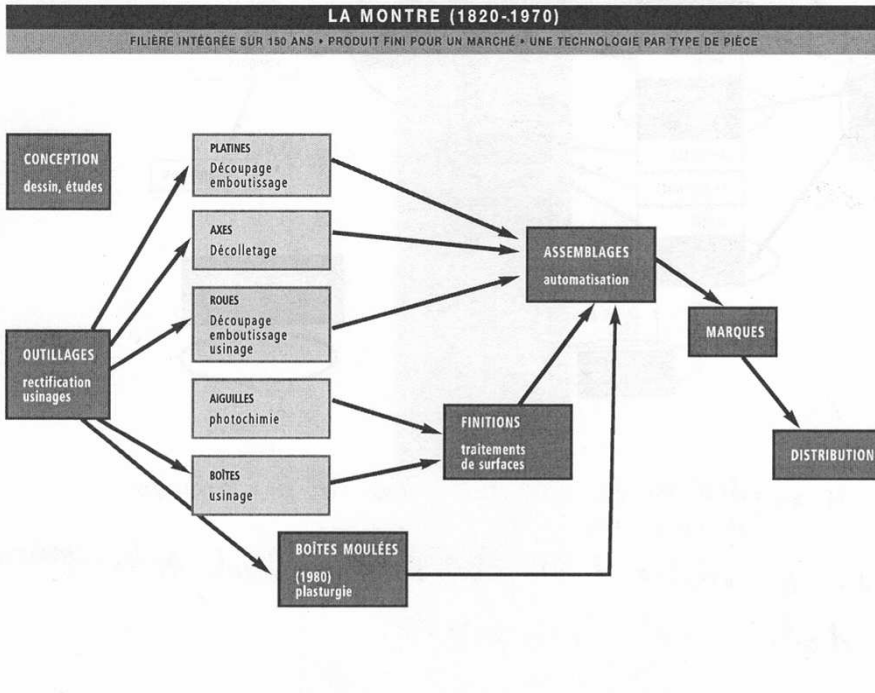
LA MONTRE (1820-1970)

FILIÈRE INTÉGRÉE SUR 150 ANS • PRODUIT FINI POUR UN MARCHÉ • UNE TECHNOLOGIE PAR TYPE DE PIÈCE

CONCEPTION
dessin, études

PLATINES
Découpage
emboutissage

AXES
Décolletage

ROUES
Découpage
emboutissage
usinage

AIGUILLES
photochimie

BOÎTES
usinage

OUTILLAGES
rectification
usinages

ASSEMBLAGES
automatisation

FINITIONS
traitements
de surfaces

MARQUES

DISTRIBUTION

BOÎTES MOULÉES
(1980)
plasturgie